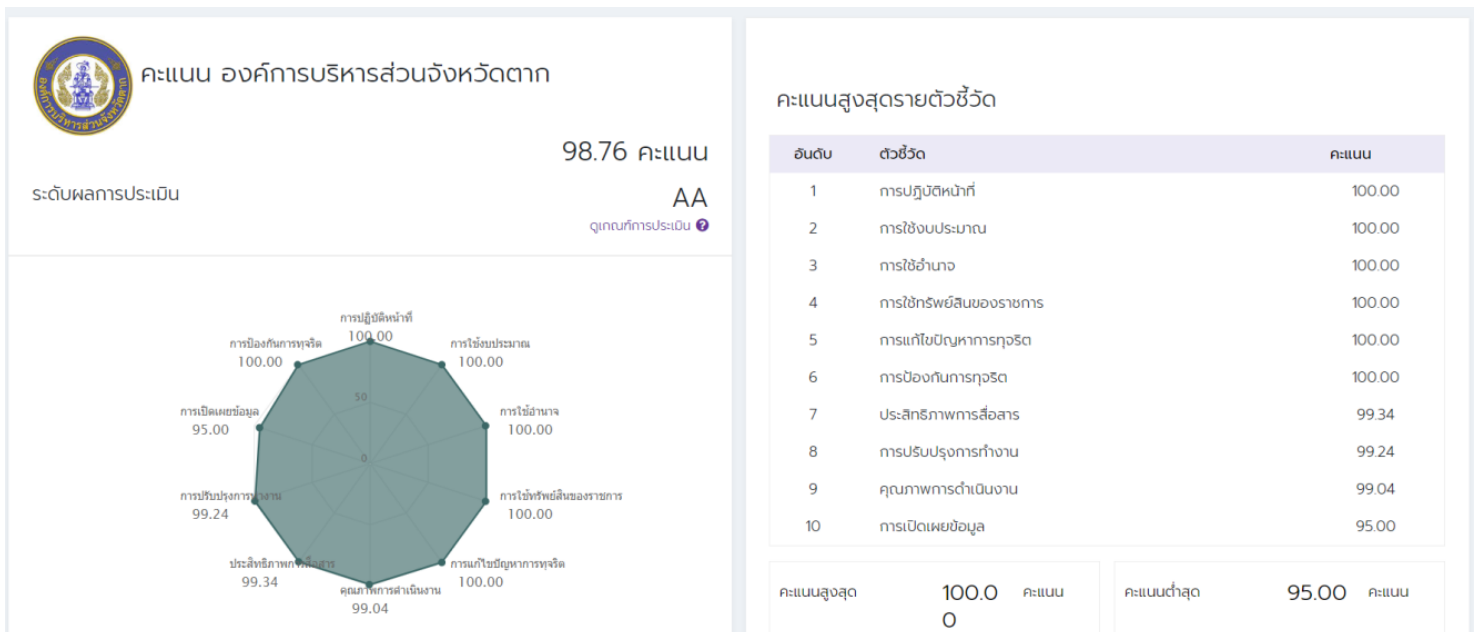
องค์การบริหารส่วนจังหวัดตาก

คะแนน องค์การบริหารส่วนจังหวัดตาก

98.76 คะแนน

ระดับผลการประเมิน

AA

ดูเกณฑ์การประเมิน ?

การปฏิบัติหน้าที่
100.00

การใช้งบประมาณ
100.00

การใช้อำนาจ
100.00

การใช้ทรัพย์สินของราชการ
100.00

การแก้ไขปัญหาการทุจริต
100.00

คุณภาพการดำเนินงาน
99.04

ประสิทธิภาพการสื่อสาร
99.34

การปรับปรุงการทำงาน
99.24

การเปิดเผยข้อมูล
95.00

การป้องกันการทุจริต
100.00

50

0

คะแนนสูงสุดรายตัวชี้วัด

| อันดับ | ตัวชี้วัด | คะแนน |
|---|---|---|
| 1 | การปฏิบัติหน้าที่ | 100.00 |
| 2 | การใช้งบประมาณ | 100.00 |
| 3 | การใช้อำนาจ | 100.00 |
| 4 | การใช้ทรัพย์สินของราชการ | 100.00 |
| 5 | การแก้ไขปัญหาการทุจริต | 100.00 |
| 6 | การป้องกันการทุจริต | 100.00 |
| 7 | ประสิทธิภาพการสื่อสาร | 99.34 |
| 8 | การปรับปรุงการทำงาน | 99.24 |
| 9 | คุณภาพการดำเนินงาน | 99.04 |
| 10 | การเปิดเผยข้อมูล | 95.00 |

คะแนนสูงสุด 100.00 คะแนน

คะแนนต่ำสุด 95.00 คะแนน